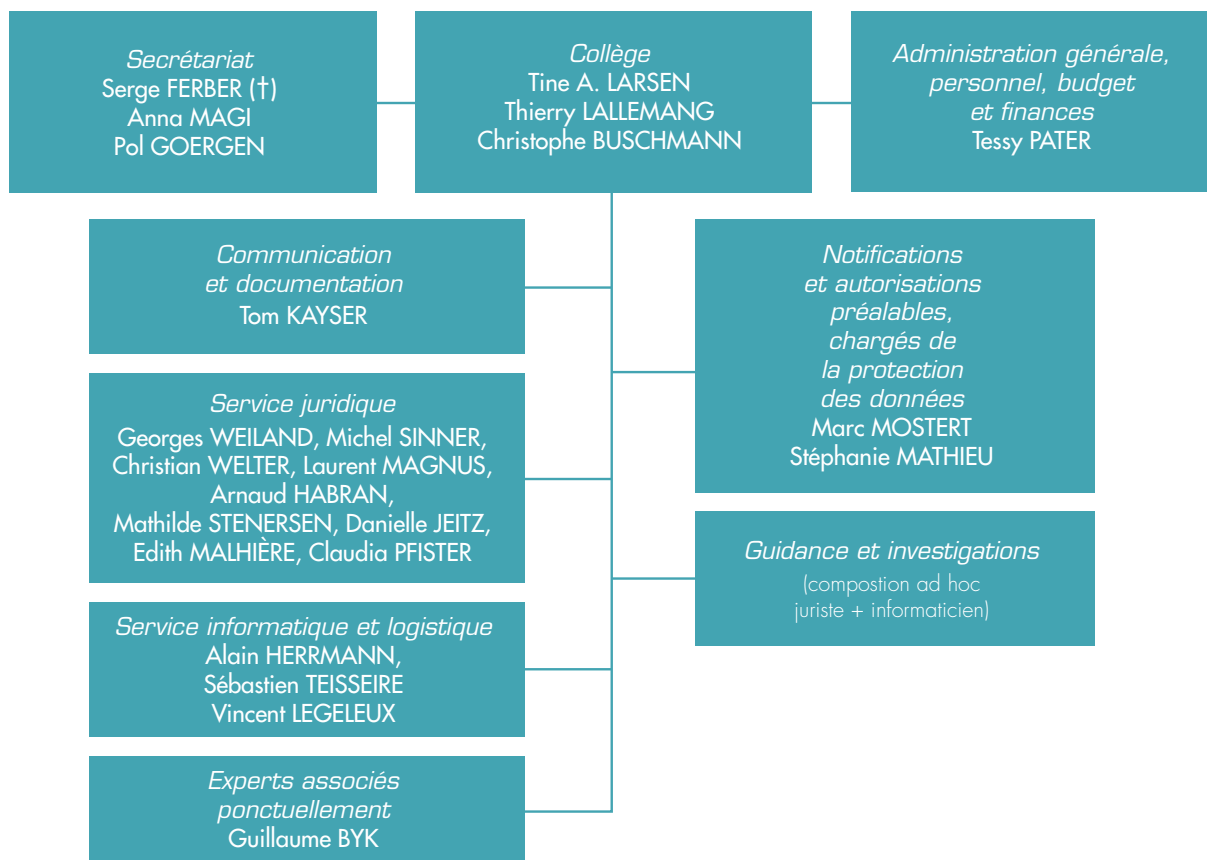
Secrétariat
Serge FERBER (†)
Anna MAGI
Pol GOERGEN

Collège
Tine A. LARSEN
Thierry LALLEMANG
Christophe BUSCHMANN

Administration générale, personnel, budget et finances
Tessy PATER

Communication et documentation
Tom KAYSER

Notifications et autorisations préalables, chargés de la protection des données
Marc MOSTERT
Stéphanie MATHIEU

Service juridique
Georges WEILAND, Michel SINNER, Christian WELTER, Laurent MAGNUS, Arnaud HABRAN, Mathilde STENERSEN, Danielle JEITZ, Edith MALHIÈRE, Claudia PFISTER

Guidance et investigations
(compostion ad hoc juriste + informaticien)

Service informatique et logistique
Alain HERRMANN,
Sébastien TEISSEIRE
Vincent LEGELEUX

Experts associés ponctuellement
Guillaume BYK